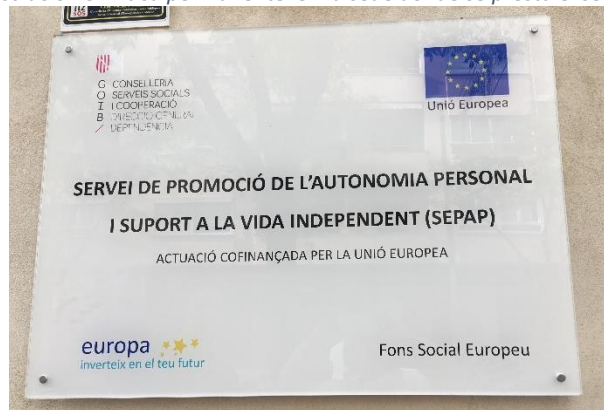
G CONSELLERIA
O SERVEIS SOCIALS
I I COOPERACIÓ
B DIRECCIÓ GENERAL
/ DEPENDÈNCIA

Unió Europea

SERVEI DE PROMOCIÓ DE L'AUTONOMIA PERSONAL

I SUPORT A LA VIDA INDEPENDENT (SEPAP)

ACTUACIÓ COFINANÇADA PER LA UNIÓ EUROPEA

europa
inverteix en el teu futur

Fons Social Europeu